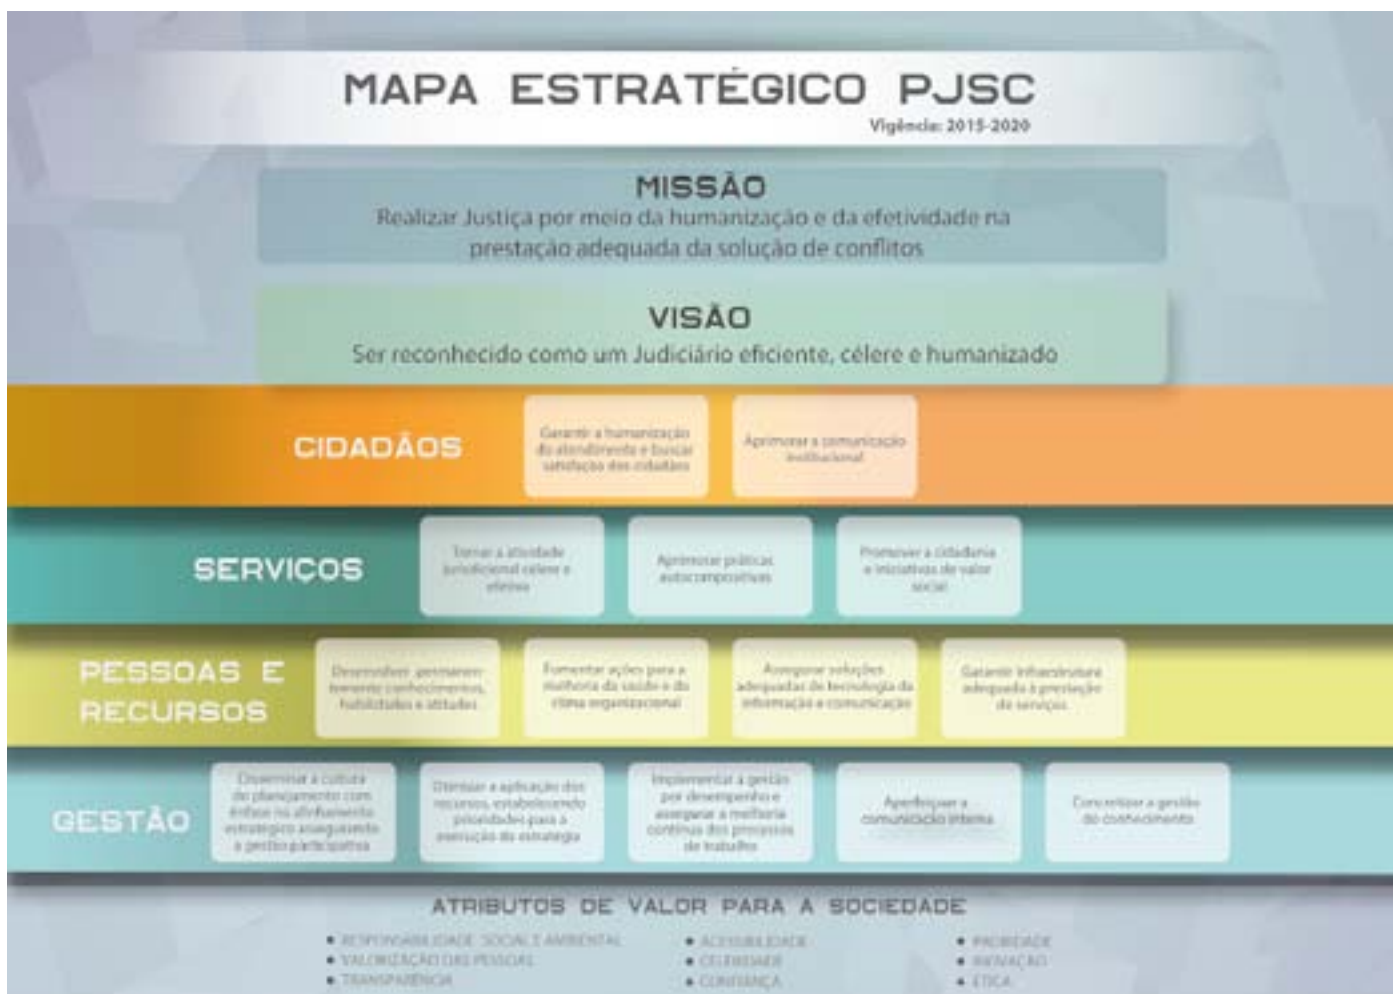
MAPA ESTRATÉGICO PJSC

Vigência: 2015-2020

MISSÃO

Realizar Justiça por meio da humanização e da efetividade na prestação adequada da solução de conflitos

VISÃO

Ser reconhecido como um Judiciário eficiente, célere e humanizado

CIDADÃOS

Garantir a humanização do atendimento e buscar satisfação dos cidadãos

Aprimorar a comunicação institucional

SERVIÇOS

Tornar a atividade jurisdicional célere e efetiva

Aprimorar práticas autocompositivas

Promover a cidadania e iniciativas de valor social

PESSOAS E RECURSOS

Desenvolver permanentemente conhecimentos, habilidades e atitudes

Fomentar ações para a melhoria da saúde e do clima organizacional

Assegurar soluções adequadas de tecnologia da informação e comunicação

Garantir infraestrutura adequada à prestação de serviços

GESTÃO

Disseminar a cultura do planejamento com ênfase no alinhamento estratégico assegurando a gestão participativa

Otimizar a aplicação dos recursos, estabelecendo prioridades para a execução da estratégia

Implementar a gestão por desempenho e assegurar a melhoria contínua dos processos de trabalho

Aperfeiçoar a comunicação interna

Concretizar a gestão do conhecimento

ATRIBUTOS DE VALOR PARA A SOCIEDADE

• RESPONSABILIDADE SOCIAL E AMBIENTAL
• VALORIZAÇÃO DAS PESSOAS
• TRANSPARÊNCIA

• ACESSIBILIDADE
• CELERIDADE
• CONFIANÇA

• PROBIDADE
• INOVAÇÃO
• ÉTICA